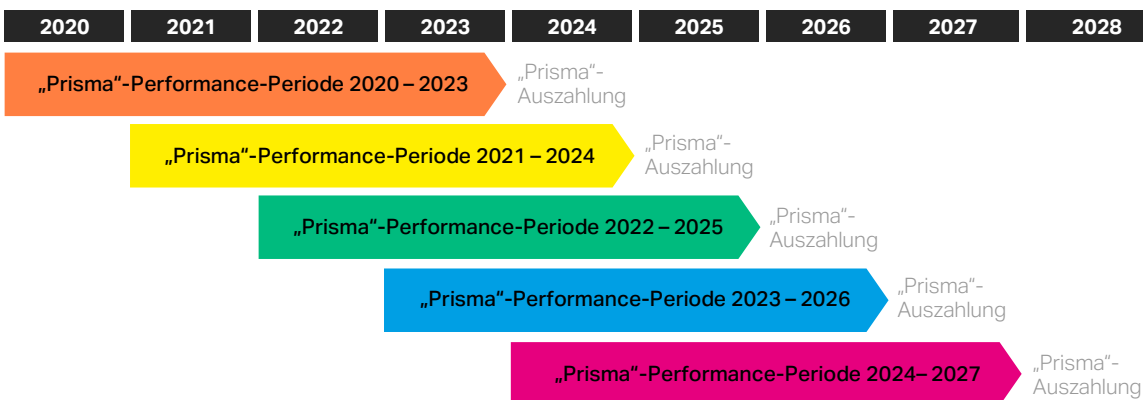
| 2020 | 2021 | 2022 | 2023 | 2024 | 2025 | 2026 | 2027 | 2028 |
|---|---|---|---|---|---|---|---|---|

„Prisma“-Performance-Periode 2020 – 2023

„Prisma“-Auszahlung

„Prisma“-Performance-Periode 2021 – 2024

„Prisma“-Auszahlung

„Prisma“-Performance-Periode 2022 – 2025

„Prisma“-Auszahlung

„Prisma“-Performance-Periode 2023 – 2026

„Prisma“-Auszahlung

„Prisma“-Performance-Periode 2024– 2027

„Prisma“-Auszahlung